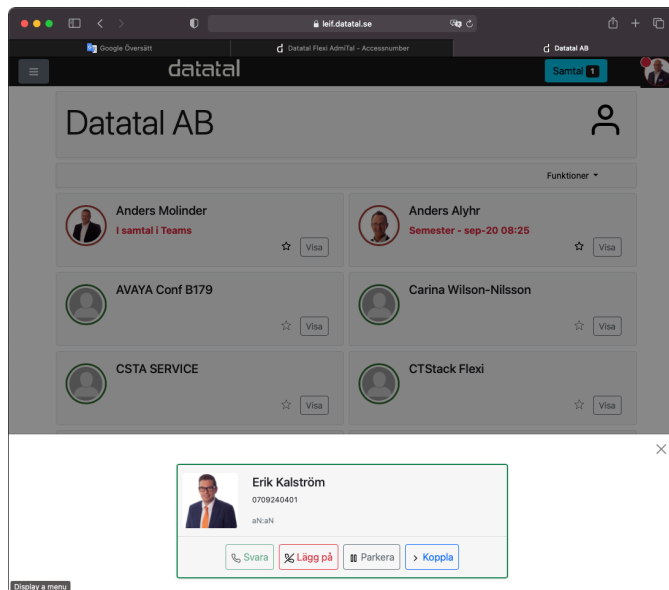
leif.datatal.se

Google Översätt | Datatal Flexi AdmiTal - Accessnumber | Datatal AB

datatal

Samtal 1

Datatal AB

Funktioner

Anders Molinder
I samtal i Teams
Visa

Anders Alyhr
Semester - sep-20 08:25
Visa

AVAYA Conf B179
Visa

Carina Wilson-Nilsson
Visa

CSTA SERVICE
Visa

CTStack Flexi
Visa

Erik Kalström
0709240401
aN:aN

Svara | Lägg på | Parkera | Koppla

Display a menu